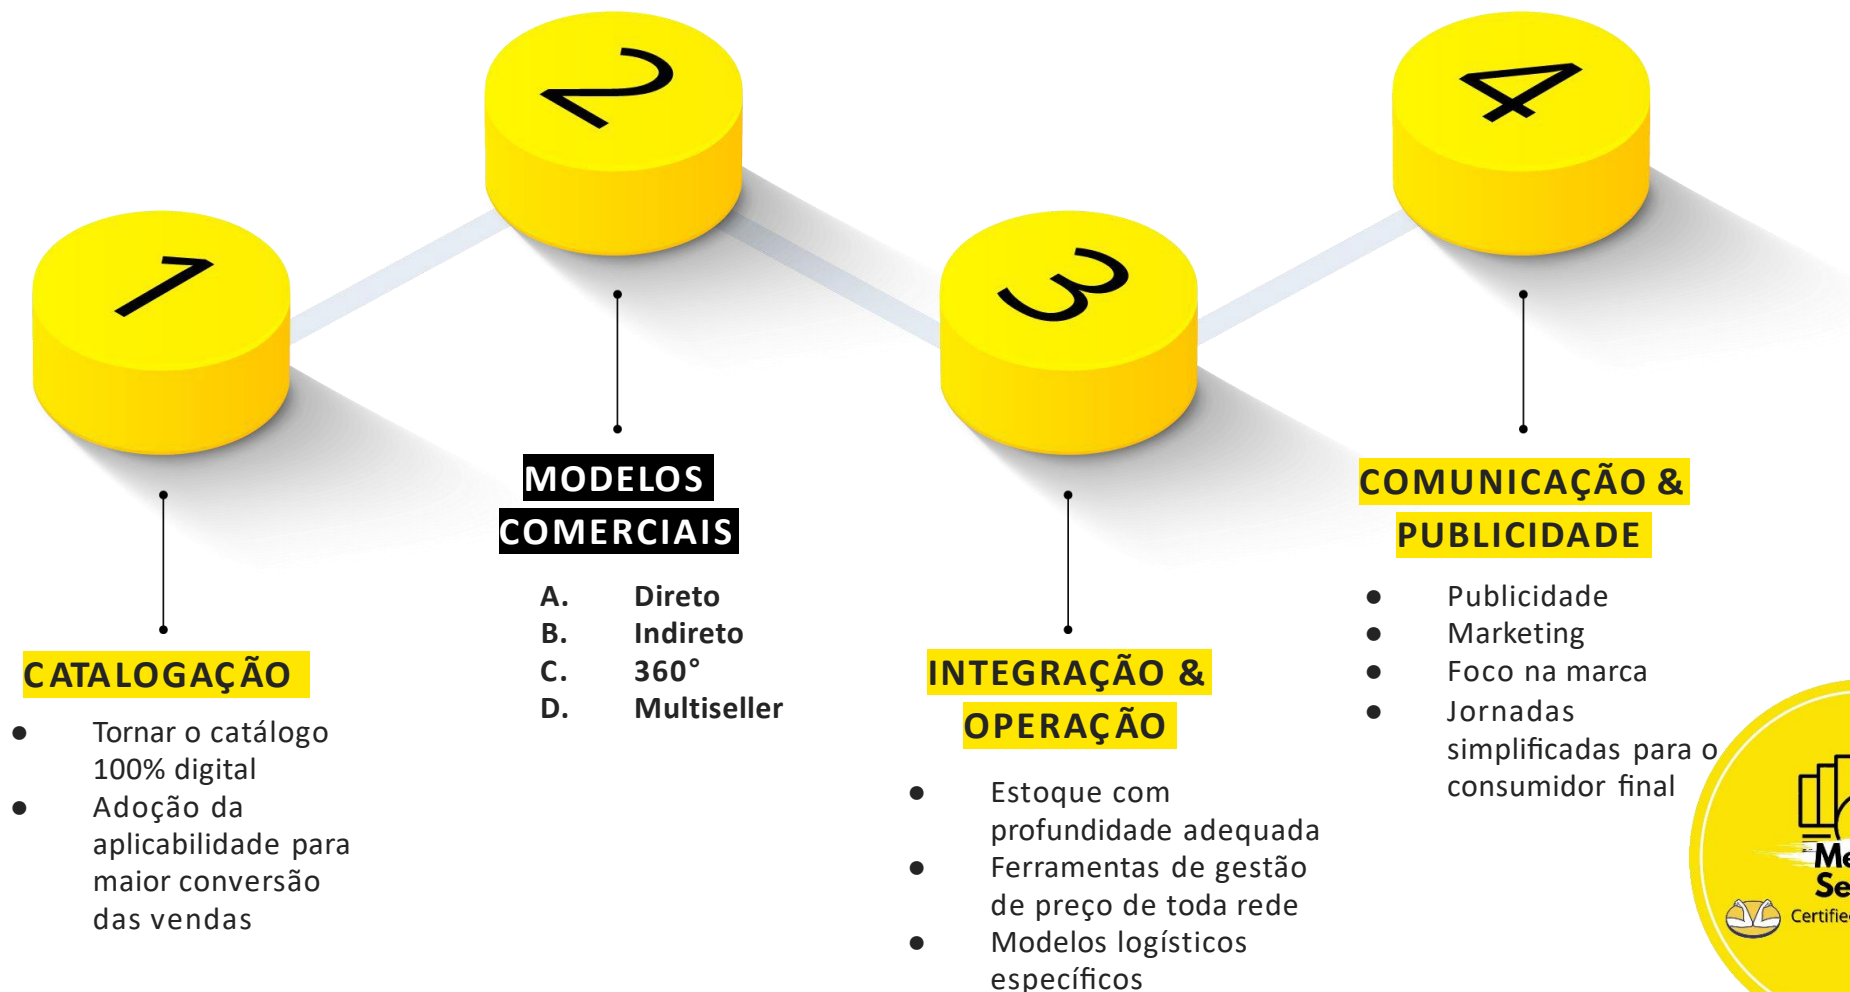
1

2

3

4

CATALOGAÇÃO

- Tornar o catálogo 100% digital
- Adoção da aplicabilidade para maior conversão das vendas

MODELOS COMERCIAIS

A. Direto
B. Indireto
C. 360°
D. Multiseller

INTEGRAÇÃO & OPERAÇÃO

- Estoque com profundidade adequada
- Ferramentas de gestão de preço de toda rede
- Modelos logísticos específicos

COMUNICAÇÃO & PUBLICIDADE

- Publicidade
- Marketing
- Foco na marca
- Jornadas simplificadas para o consumidor final

Me
Se
Certifie